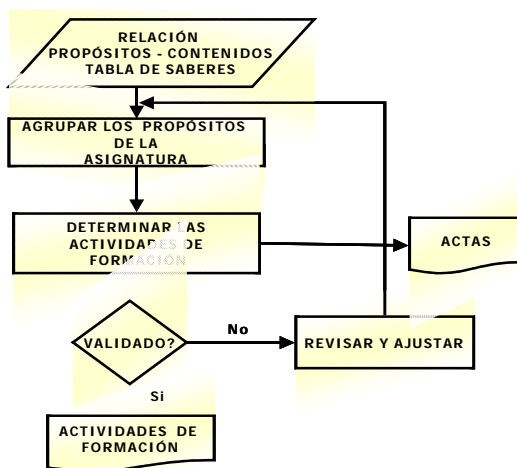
RELACIÓN PROPÓSITOS - CONTENIDOS TABLA DE SABERES

AGRUPAR LOS PROPÓSITOS DE LA ASIGNATURA

DETERMINAR LAS ACTIVIDADES DE FORMACIÓN

ACTAS

VALIDADO?

No

REVISAR Y AJUSTAR

Si

ACTIVIDADES DE FORMACIÓN